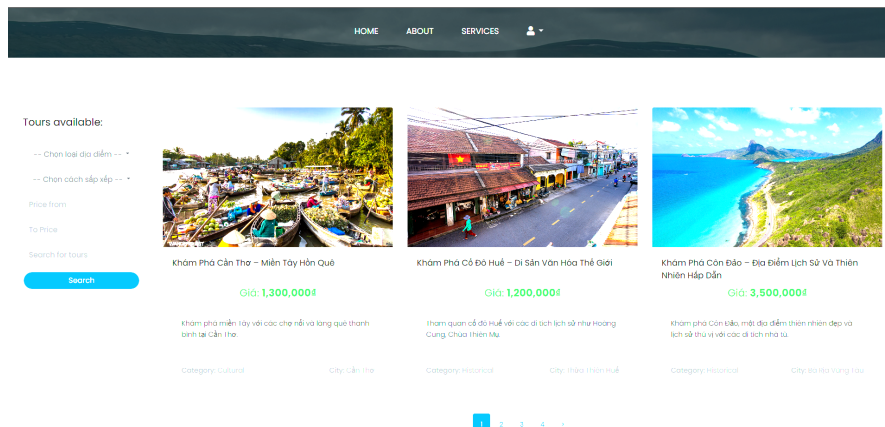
HOME ABOUT SERVICES

Tours available:

-- Chọn loại địa điểm --

-- Chọn cách sắp xếp --

Price from

To Price

Search for tours

Search

Khám Phá Cần Thơ – Miền Tây Hồn Quê

Giá: 1,300,000₫

Khám phá miền Tây với các chợ nổi và làng quê thanh bình tại Cần Thơ.

Category: Cultural City: Cần Thơ

Khám Phá Cố Đô Huế – Di Sản Văn Hóa Thế Giới

Giá: 1,200,000₫

Tham quan cố đô Huế với các di tích lịch sử như Hoàng Cung, Chùa Thiên Mụ.

Category: Historical City: Thừa Thiên Huế

Khám Phá Côn Đảo – Địa Điểm Lịch Sử Và Thiên Nhiên Hấp Dẫn

Giá: 3,500,000₫

Khám phá Côn Đảo, một địa điểm thiên nhiên đẹp và lịch sử thú vị với các di tích nhà tù.

Category: Historical City: Bà Rịa Vũng Tàu

1 2 3 4 ›